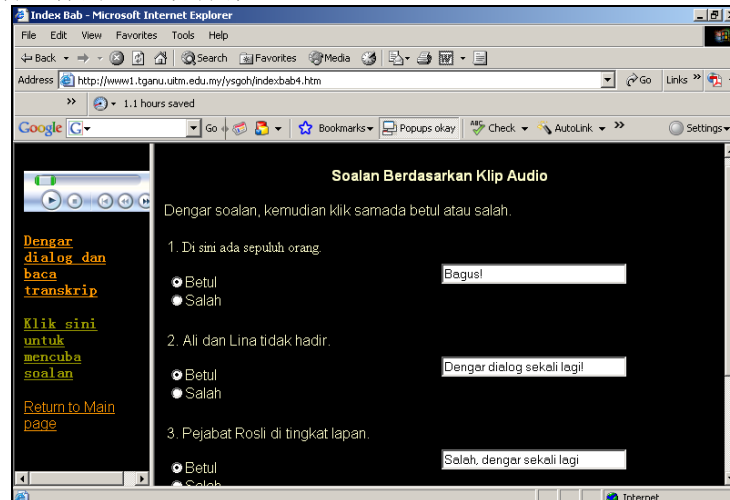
Index Bab - Microsoft Internet Explorer

File Edit View Favorites Tools Help

Back Search Favorites Media

Address http://www1.tganu.uitm.edu.my/ysgoh/indexbab4.htm Go Links

1.1 hours saved

Google G Go Bookmarks Popups okay Check AutoLink Settings

Dengar dialog dan baca transkrip

Klik sini untuk mencuba soalan

Return to Main page

Soalan Berdasarkan Klip Audio

Dengar soalan, kemudian klik samada betul atau salah.

1. Di sini ada sepuluh orang.

Betul
Salah

Bagus!

2. Ali dan Lina tidak hadir.

Betul
Salah

Dengar dialog sekali lagi!

3. Pejabat Rosli di tingkat lapan.

Betul
Salah

Salah, dengar sekali lagi

Internet